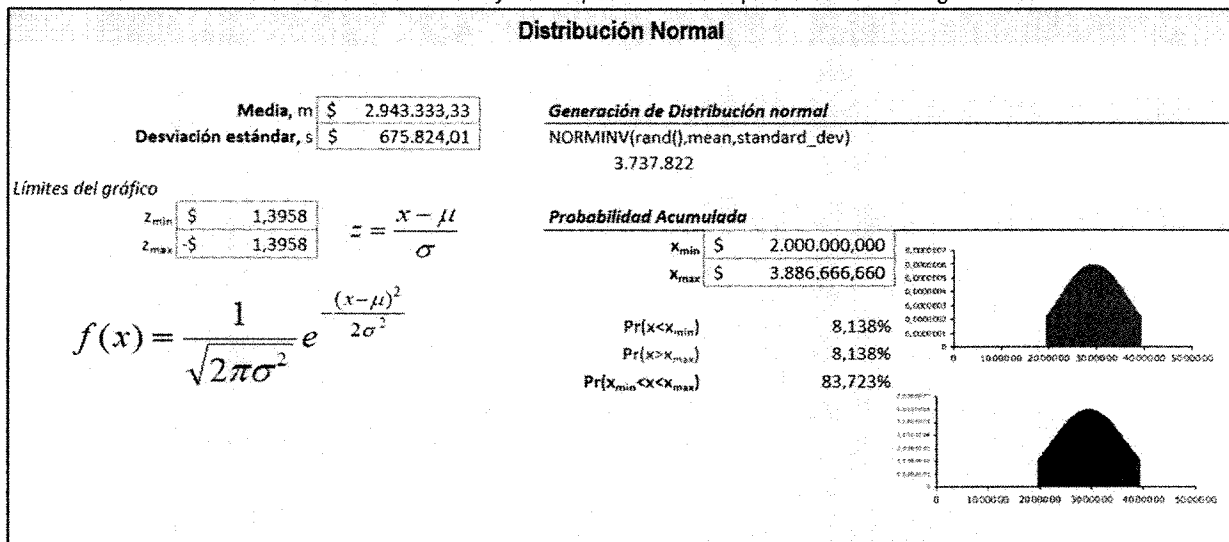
Distribución Normal

Media, m $ 2.943.333,33
Desviación estándar, s $ 675.824,01

Generación de Distribución normal
NORMINV(rand(),mean,standard_dev)
3.737.822

Límites del gráfico
$z_{min}$ $ 1,3958
$z_{max}$ -$ 1,3958

$z = \frac{x-\mu}{\sigma}$

$f(x) = \frac{1}{\sqrt{2\pi\sigma^2}} e^{\frac{(x-\mu)^2}{2\sigma^2}}$

Probabilidad Acumulada
$x_{min}$ $ 2.000.000,000
$x_{max}$ $ 3.886.666,660

$Pr(x<x_{min})$ 8,138%
$Pr(x>x_{max})$ 8,138%
$Pr(x_{min}<x<x_{max})$ 83,723%

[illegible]
0 1000000 2000000 3000000 4000000 5000000

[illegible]
0 1000000 2000000 3000000 4000000 5000000